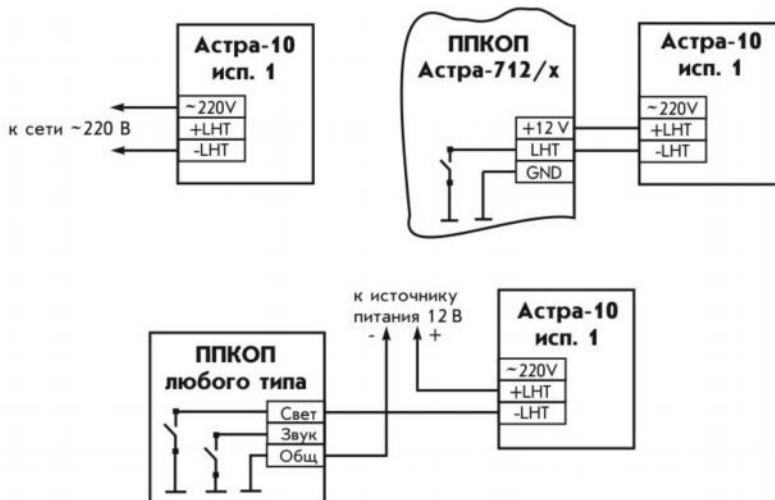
Астра-10
исп. 1

к сети ~220 В

~220V
+LHT
-LHT

ППКОП
Астра-712/х

+12 V
LHT
GND

Астра-10
исп. 1

~220V
+LHT
-LHT

к источнику
питания 12 В
- +

Астра-10
исп. 1

~220V
+LHT
-LHT

ППКОП
любого типа

Свет
Звук
Общ